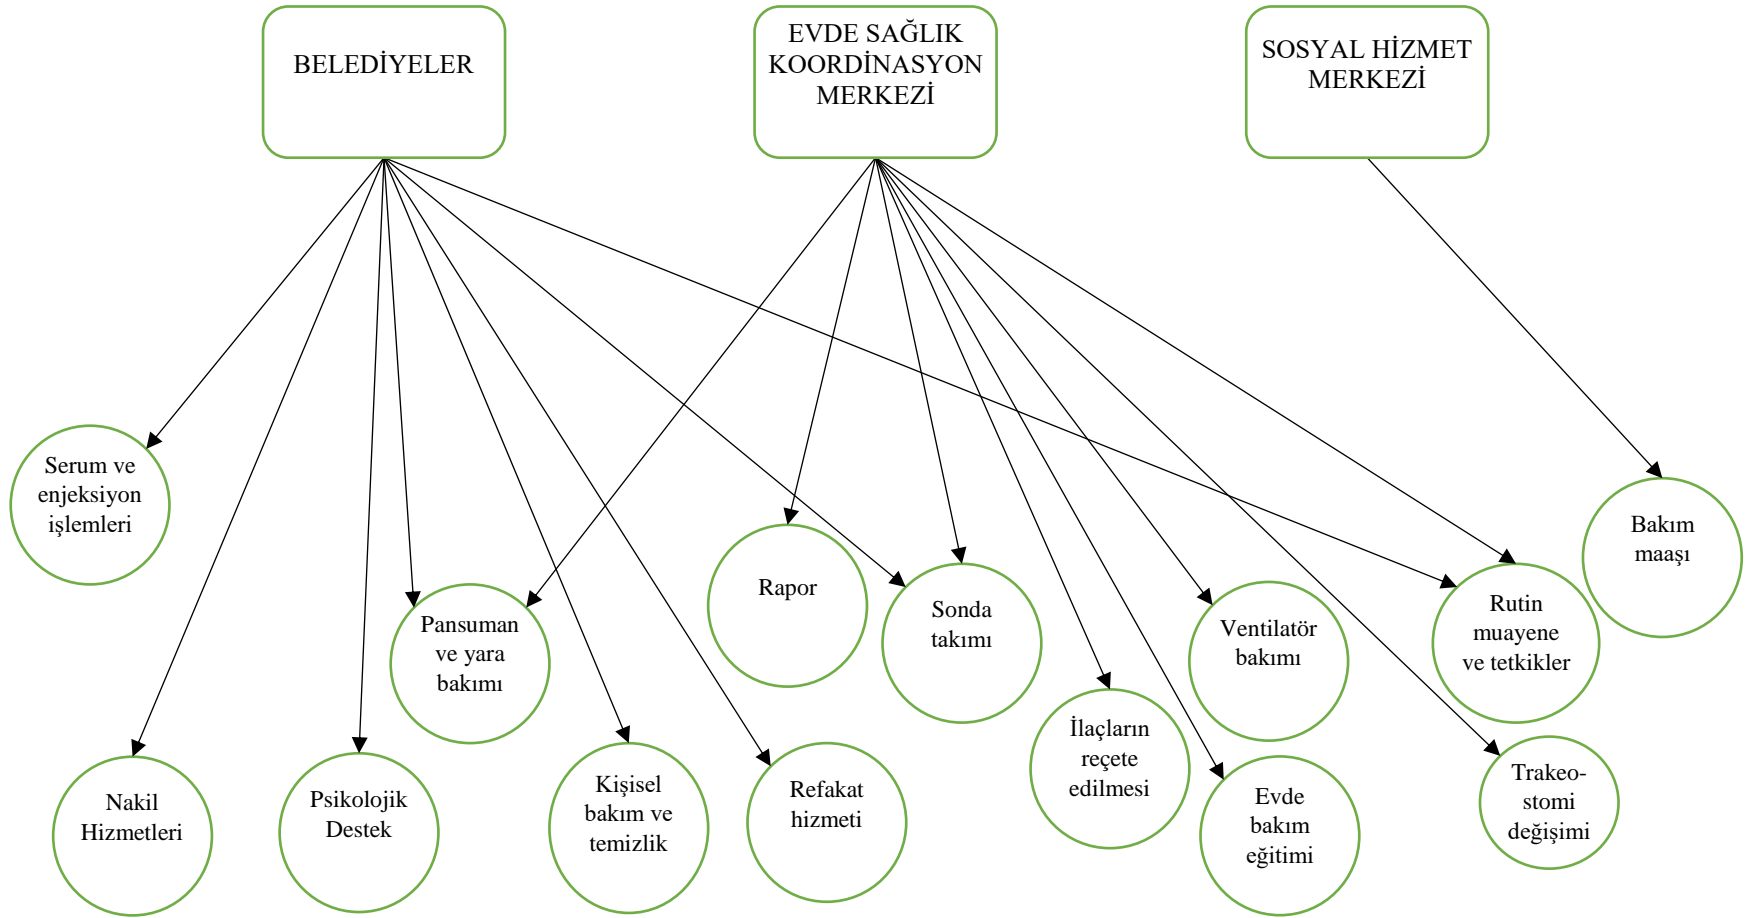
BELEDİYELER

EVDE SAĞLIK KOORDİNASYON MERKEZİ

SOSYAL HİZMET MERKEZİ

Serum ve enjeksiyon işlemleri

Nakil Hizmetleri

Psikolojik Destek

Pansuman ve yara bakımı

Kişisel bakım ve temizlik

Refakat hizmeti

Rapor

Sonda takımı

İlaçların reçete edilmesi

Ventilatör bakımı

Evde bakım eğitimi

Rutin muayene ve tetkikler

Trakeo-stomi değişimi

Bakım maaşı